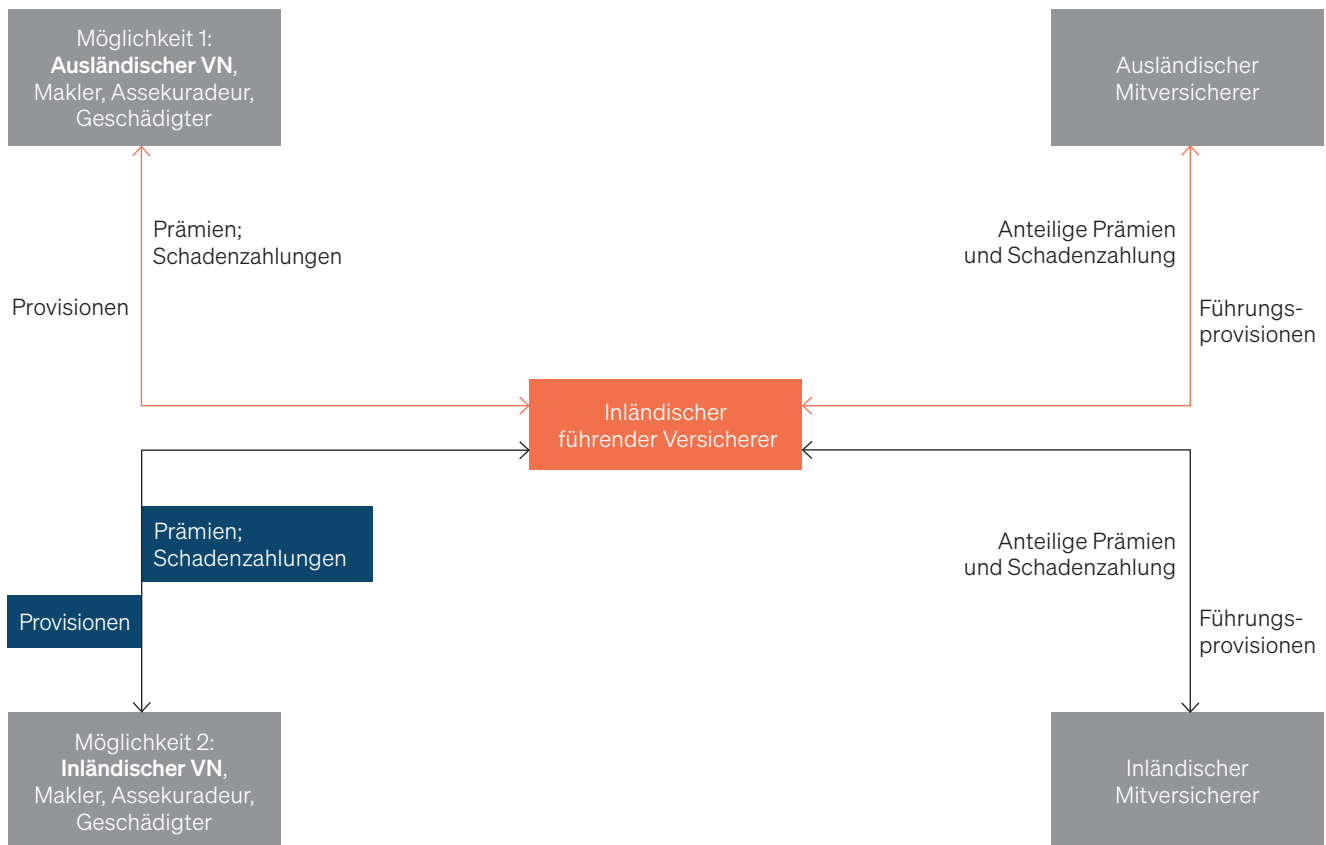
Möglichkeit 1:
**Ausländischer VN**,
Makler, Assekuradeur,
Geschädigter

Ausländischer
Mitversicherer

Prämien;
Schadenzahlungen

Provisionen

Anteilige Prämien
und Schadenzahlung

Führungsprovisionen

Inländischer
führender Versicherer

Prämien;
Schadenzahlungen

Provisionen

Anteilige Prämien
und Schadenzahlung

Führungsprovisionen

Möglichkeit 2:
**Inländischer VN**,
Makler, Assekuradeur,
Geschädigter

Inländischer
Mitversicherer